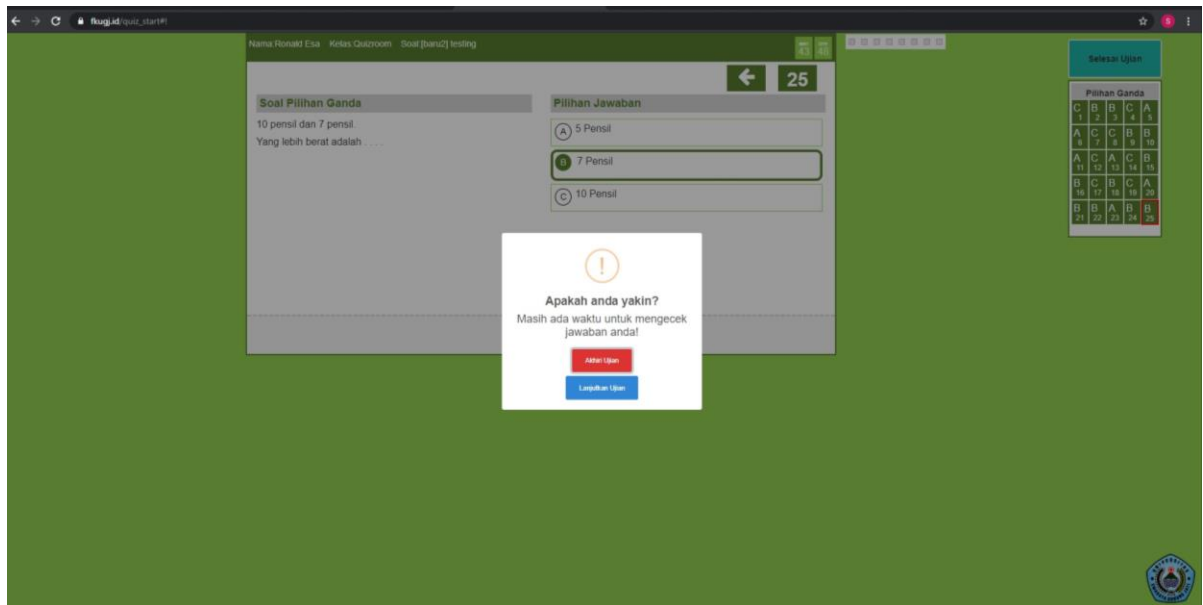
fkugj.id/quiz_start#!

Nama:Ronald Esa Kelas:Quizroom Soal:[baru2] testing

25

Soal Pilihan Ganda

10 pensil dan 7 pensil.
Yang lebih berat adalah . . . .

Pilihan Jawaban

A 5 Pensil

B 7 Pensil

C 10 Pensil

!

Apakah anda yakin?

Masih ada waktu untuk mengecek jawaban anda!

Akhiri Ujian

Lanjutkan Ujian

Selesai Ujian

Pilihan Ganda

| C 1 | B 2 | B 3 | C 4 | A 5 |
|---|---|---|---|---|
| A 6 | C 7 | C 8 | B 9 | B 10 |
| A 11 | C 12 | A 13 | C 14 | B 15 |
| B 16 | C 17 | B 18 | C 19 | A 20 |
| B 21 | B 22 | A 23 | B 24 | B 25 |